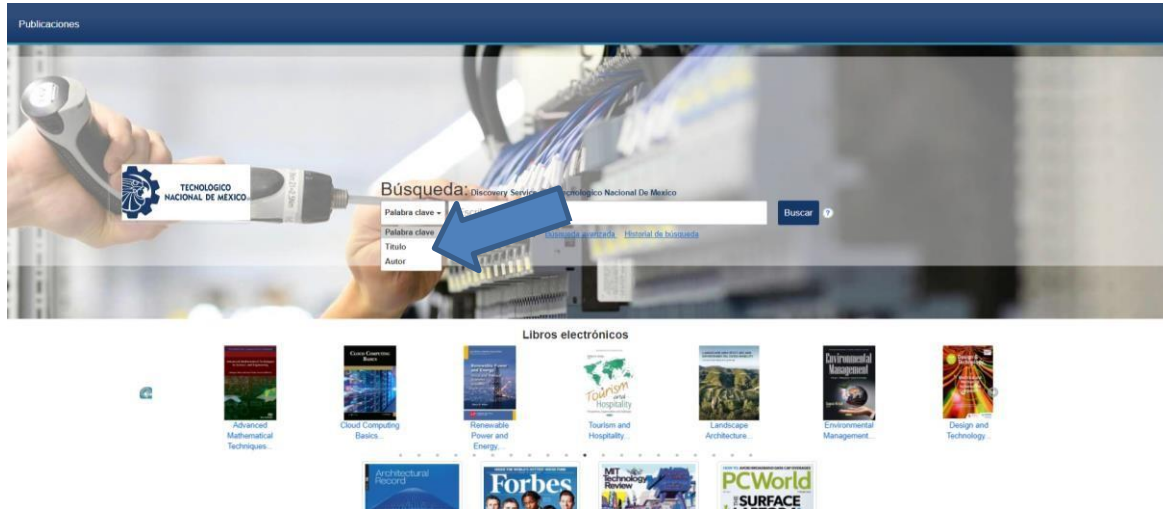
Publicaciones

TECNOLÓGICO NACIONAL DE MÉXICO

Búsqueda: Discovery Service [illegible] Tecnológico Nacional De Mexico

Palabra clave ▾

Buscar ?

Palabra clave
Título
Autor

Búsqueda avanzada Historial de búsqueda

Libros electrónicos

Cloud Computing Basics

Environmental Management

Tourism and Hospitality

Advanced Mathematical Techniques...

Cloud Computing Basics...

Renewable Power and Energy...

Tourism and Hospitality...

Landscape Architecture...

Environmental Management...

Design and Technology...

Architectural Record

Forbes

MIT Technology Review

PCWorld

SURFACE